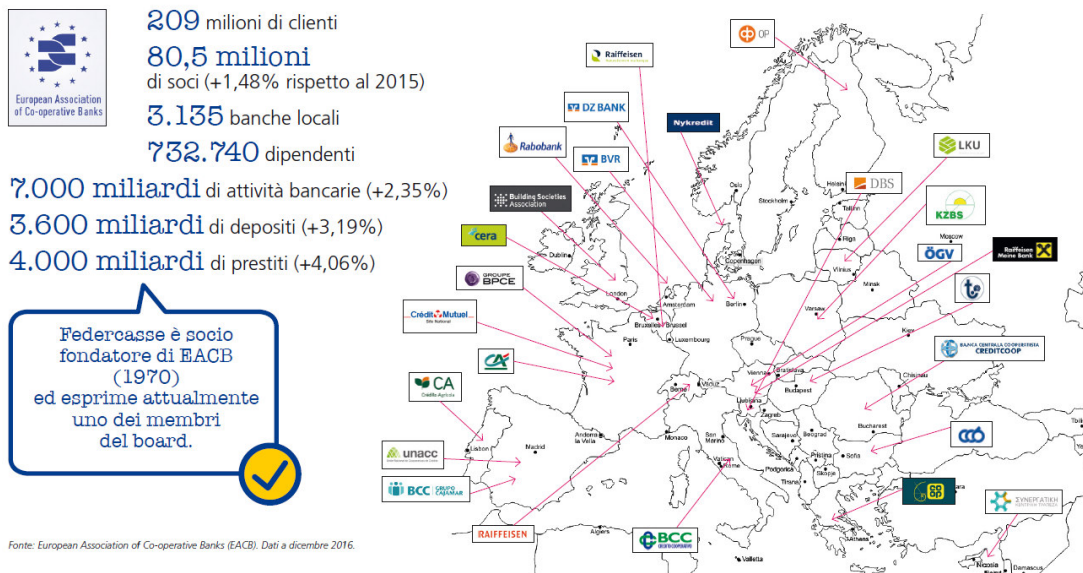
European Association of Co-operative Banks

209 milioni di clienti

80,5 milioni di soci (+1,48% rispetto al 2015)

3.135 banche locali

732.740 dipendenti

7.000 miliardi di attività bancarie (+2,35%)

3.600 miliardi di depositi (+3,19%)

4.000 miliardi di prestiti (+4,06%)

Federcasse è socio fondatore di EACB (1970) ed esprime attualmente uno dei membri del board.

Fonte: European Association of Co-operative Banks (EACB). Dati a dicembre 2016.

OP
Raiffeisen
DZ BANK
Nykredit
Rabobank
BVR
LKU
DBS
Building Societies Association
KZBS
cera
ÖGV
Raiffeisen Meine Bank
GROUPE BPCE
Crédit Mutuel
BANCA CENTRALA COOPERATISTA CREDITCOOP
CA Crédit Agricole
unacc
BCC GRUPO CAJAMAR
RAIFFEISEN
BCC
ΣΥΝΕΡΓΑΤΙΚΗ

Oslo
Stockholm
Helsinki
Tallinn
Riga
Moscow
Copenhagen
Dublin
Vilnius
Minsk
London
Amsterdam
Berlin
Warsaw
Brussels
Bruxelles/Brussel
Luxembourg
Paris
Kiev
Prague
Vienna
Bratislava
Chisinau
Budapest
Bern
Vaduz
Ljubljana
Zagreb
Bucharest
Sarajevo
Belgrad
Lisbon
Madrid
Andorra la Vella
Monaco
San Marino
Podgorica
Pristina
Sofia
Vatican
Rome
Skopje
Tirana
Ankara
Athens
Valletta
Nicosia
Damascus